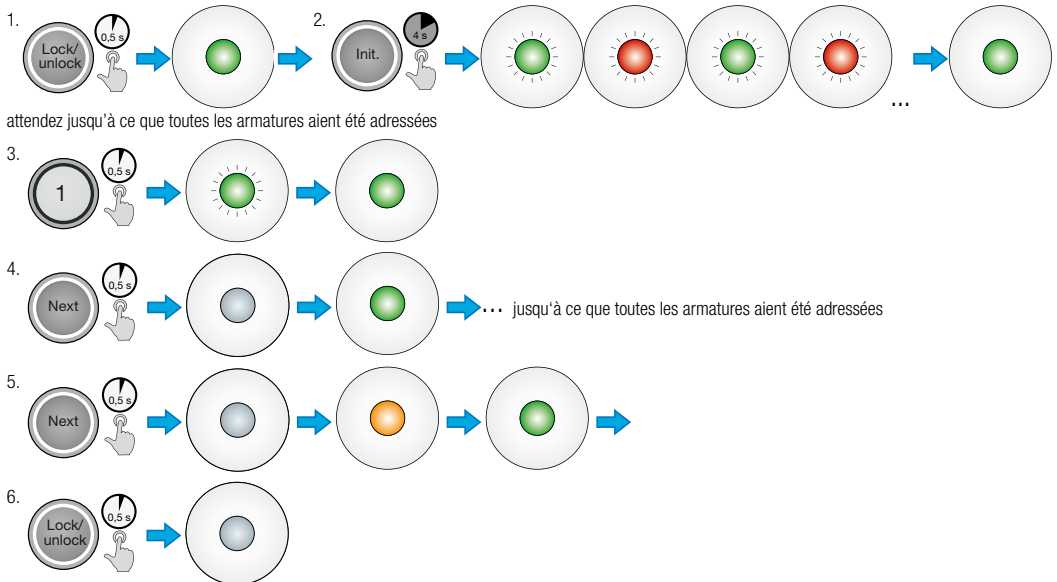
1. Lock/unlock 0,5 s

2. Init. 4 s

...

attendez jusqu'à ce que toutes les armatures aient été adressées

3. 1 0,5 s

4. Next 0,5 s

... jusqu'à ce que toutes les armatures aient été adressées

5. Next 0,5 s

6. Lock/unlock 0,5 s